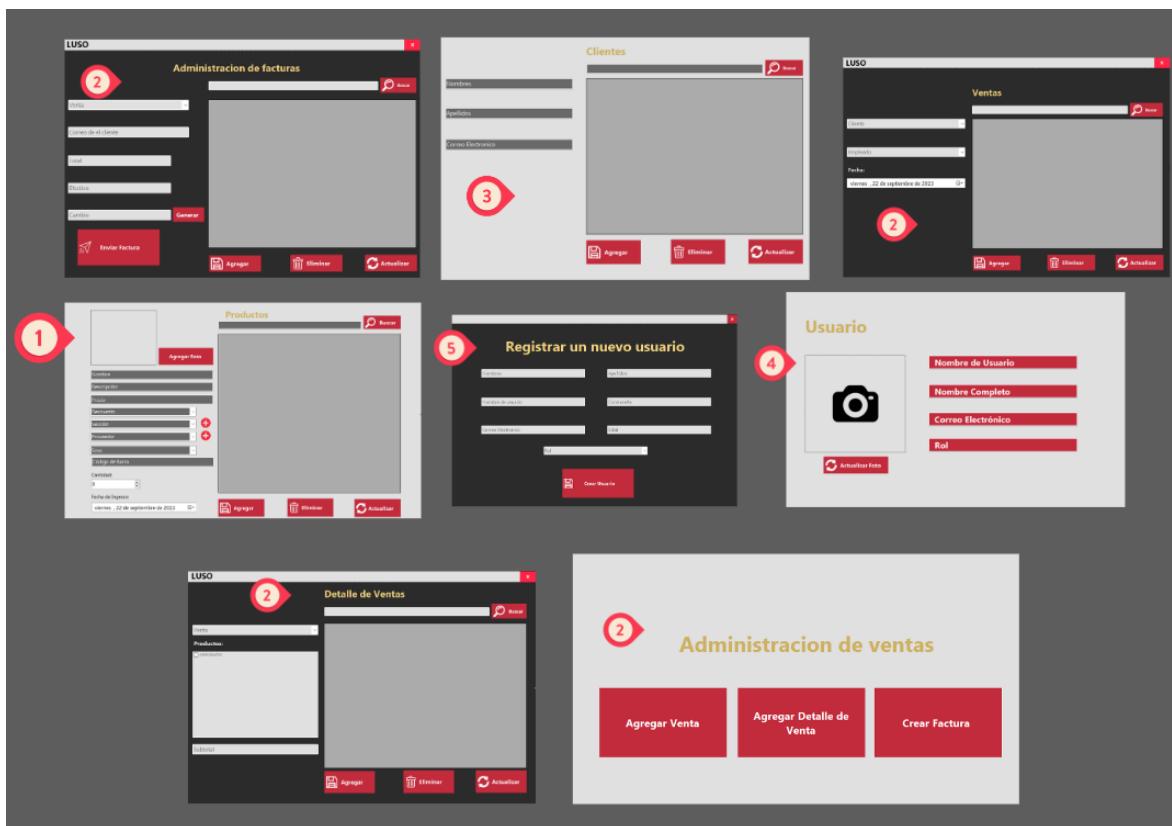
LUSO

2

Administracion de facturas

Buscar

Venta

Correo de el cliente

Total

Efectivo

Cambio

Generar

Enviar Factura

Agregar

Eliminar

Actualizar

Clientes

Buscar

Nombres

Apellidos

Correo Electronico

3

Agregar

Eliminar

Actualizar

LUSO

Ventas

Buscar

Cliente

Empleado

Fecha:

viernes , 22 de septiembre de 2023

2

Agregar

Eliminar

Actualizar

1

Productos

Buscar

Agregar Foto

Nombre

Descripción

Precio

Descuento

Sección

Proveedor

Sexo

Código de Barra

Cantidad

0

Fecha de Ingreso

viernes , 22 de septiembre de 2023

Agregar

Eliminar

Actualizar

5

Registrar un nuevo usuario

Nombre

Apellidos

Nombre de usuario

Contraseña

Correo Electronico

Edad

Rol

Crear Usuario

Usuario

4

Nombre de Usuario

Nombre Completo

Correo Electrónico

Rol

Actualizar Foto

LUSO

2

Detalle de Ventas

Buscar

Venta

Productos:

Subtotal

Agregar

Eliminar

Actualizar

2

Administracion de ventas

Agregar Venta

Agregar Detalle de Venta

Crear Factura